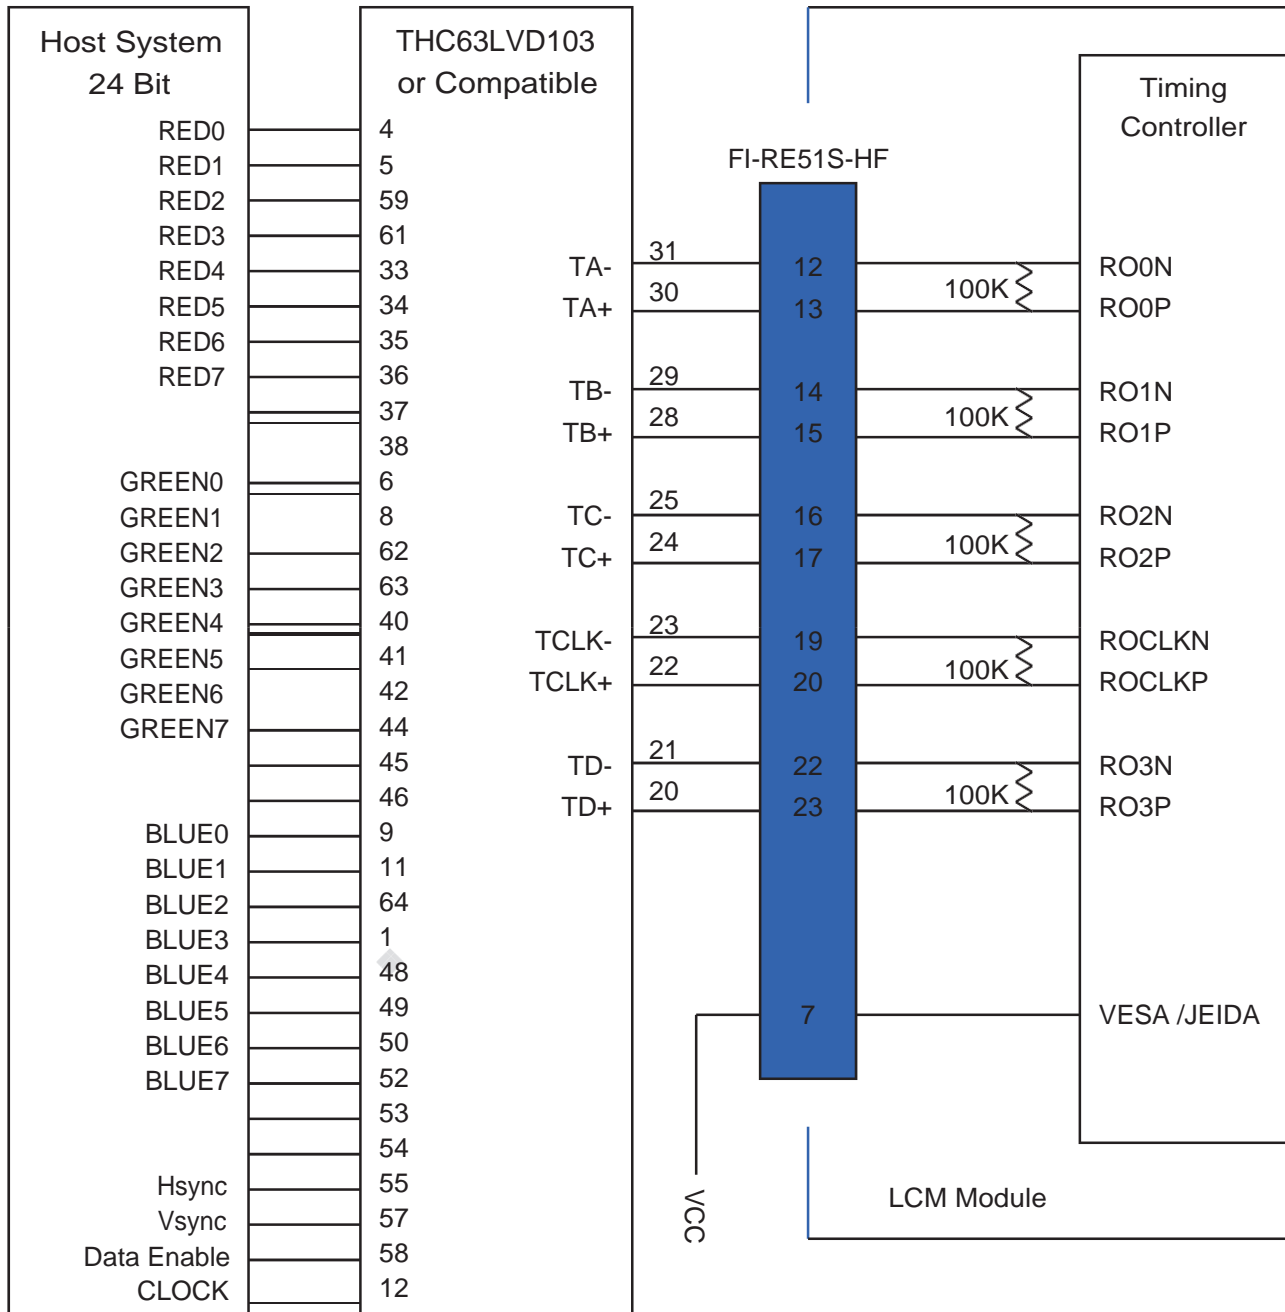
Host System
24 Bit
RED0
RED1
RED2
RED3
RED4
RED5
RED6
RED7
GREEN0
GREEN1
GREEN2
GREEN3
GREEN4
GREEN5
GREEN6
GREEN7
BLUE0
BLUE1
BLUE2
BLUE3
BLUE4
BLUE5
BLUE6
BLUE7
Hsync
Vsync
Data Enable
CLOCK

THC63LVD103
or Compatible
4
5
59
61
33
34
35
36
37
38
6
8
62
63
40
41
42
44
45
46
9
11
64
1
48
49
50
52
53
54
55
57
58
12

TA-
TA+
TB-
TB+
TC-
TC+
TCLK-
TCLK+
TD-
TD+
31
30
29
28
25
24
23
22
21
20

FI-RE51S-HF
12
13
14
15
16
17
19
20
22
23
7

VCC

100K
100K
100K
100K
100K

Timing
Controller
RO0N
RO0P
RO1N
RO1P
RO2N
RO2P
ROCLKN
ROCLKP
RO3N
RO3P
VESA /JEIDA

LCM Module